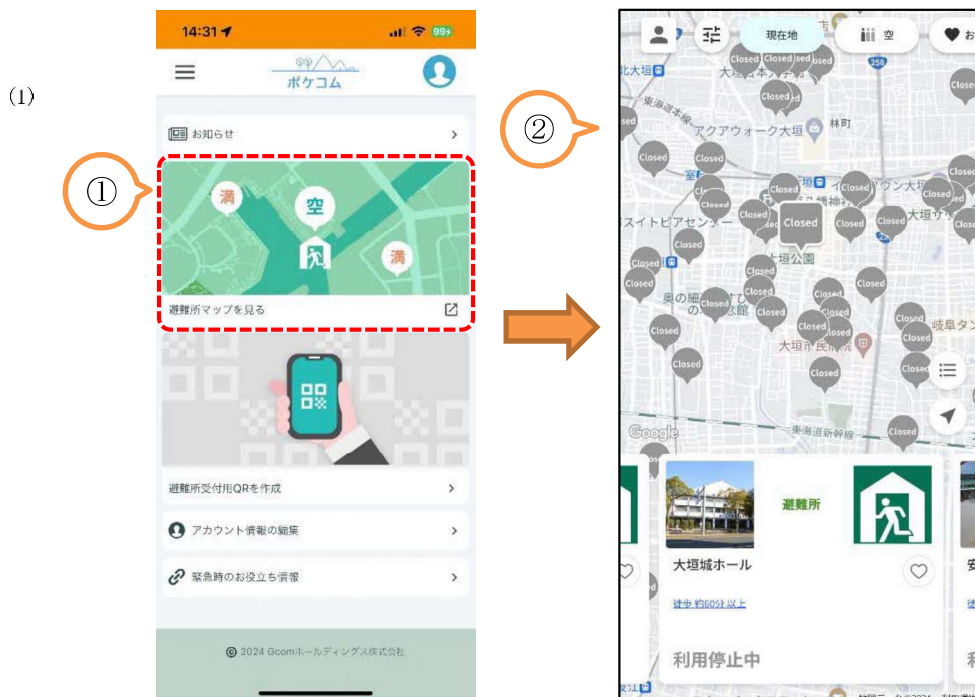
(1)

14:31 99+

ボケコム

お知らせ

①

満

空

満

避難所マップを見る

避難所受付用QRを作成

アカウント情報の編集

緊急時のお役立ち情報

© 2024 Gcomホールディングス株式会社

②

現在地

空

お

Closed

大垣駅

アクアウォーク大垣

林町

大垣公園

大垣市民病院

岐阜タン

東海道新幹線

Google

避難所

大垣城ホール

徒歩 約60分 以上

利用停止中

安

利